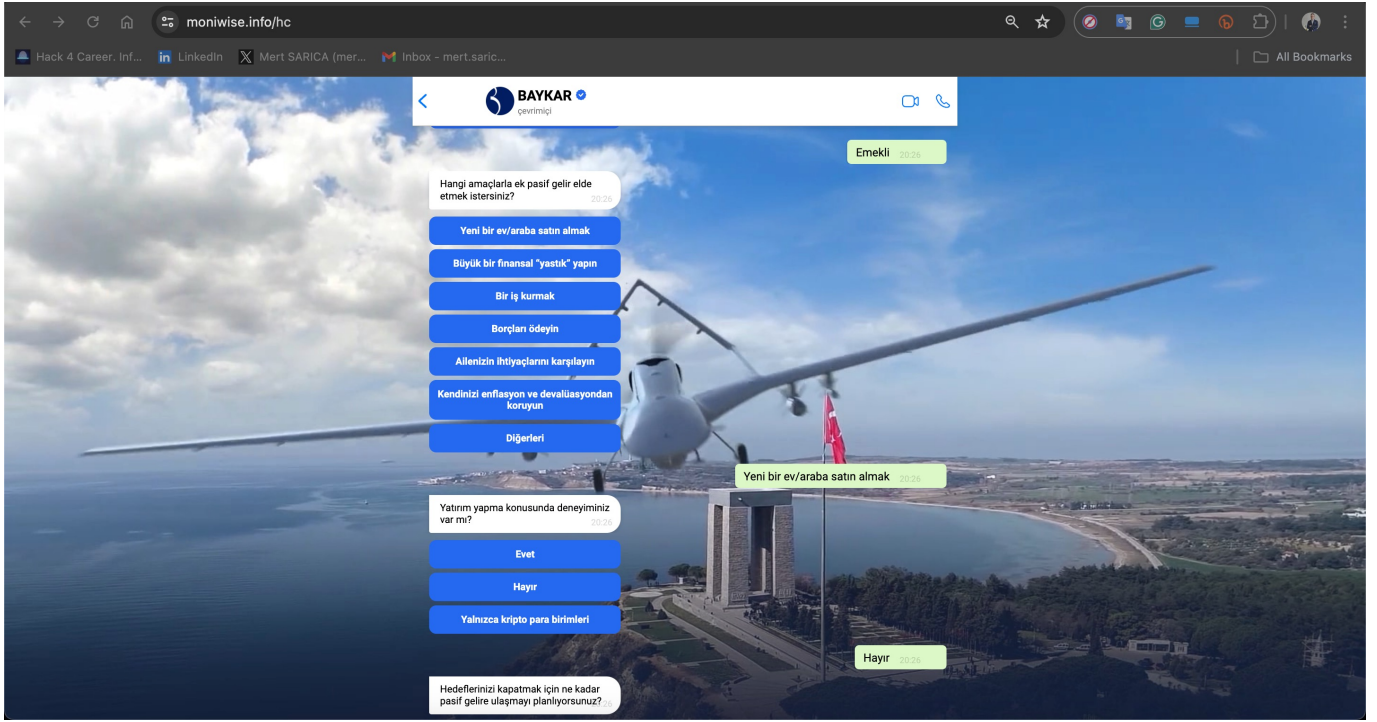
moniwise.info/hc

Hack 4 Career. Inf... LinkedIn Mert SARICA (mer... Inbox - mert.saric... All Bookmarks

BAYKAR
çevrimiçi

Emekli 20:26

Hangi amaçlarla ek pasif gelir elde etmek istersiniz? 20:26

Yeni bir ev/araba satın almak

Büyük bir finansal "yastık" yapın

Bir iş kurmak

Borçları ödeyin

Ailenizin ihtiyaçlarını karşılayın

Kendinizi enflasyon ve devalüasyondan koruyun

Diğerleri

Yeni bir ev/araba satın almak 20:26

Yatırım yapma konusunda deneyiminiz var mı? 20:26

Evet

Hayır

Yalnızca kripto para birimleri

Hayır 20:26

Hedeflerinizi kapatmak için ne kadar pasif gelire ulaşmayı planlıyorsunuz? 20:26